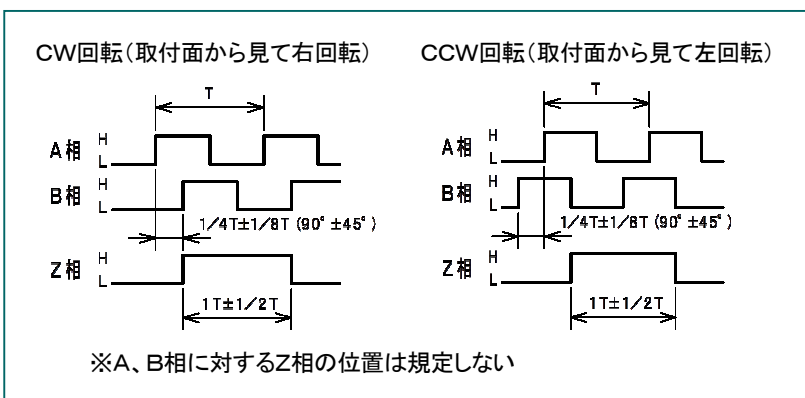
CW回転(取付面から見て右回転)

T

A相 H L

B相 H L

1/4T±1/8T (90°±45°)

Z相 H L

1T±1/2T

CCW回転(取付面から見て左回転)

T

A相 H L

B相 H L

1/4T±1/8T (90°±45°)

Z相 H L

1T±1/2T

※A、B相に対するZ相の位置は規定しない